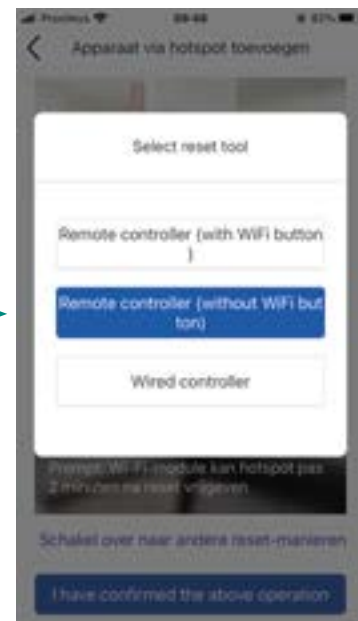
Proximus 09:44 83%

Apparaat via hotspot toevoegen

Select reset tool

Remote controller (with WiFi button )

Remote controller (without WiFi button)

Wired controller

Prompt: Wi-Fi-module kan hotspot pas 2 min(?) na reset volgeven

Schakel over naar andere reset-manieren

I have confirmed the above operation